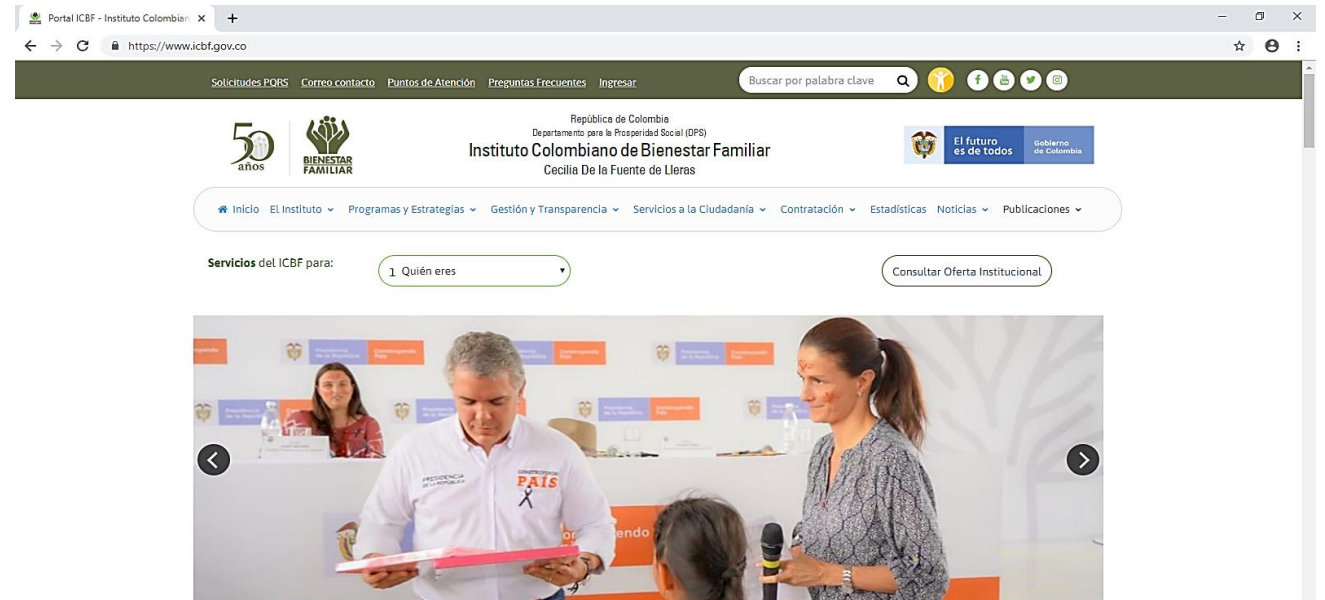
Portal ICBF - Instituto Colombian ×  +

https://www.icbf.gov.co

Solicitudes PQRS  Correo contacto  Puntos de Atención  Preguntas Frecuentes  Ingresar

Buscar por palabra clave

50 años

BIENESTAR FAMILIAR

República de Colombia
Departamento para la Prosperidad Social (DPS)
Instituto Colombiano de Bienestar Familiar
Cecilia De la Fuente de Lleras

El futuro es de todos  Gobierno de Colombia

Inicio  El Instituto  Programas y Estrategias  Gestión y Transparencia  Servicios a la Ciudadanía  Contratación  Estadísticas  Noticias  Publicaciones

Servicios del ICBF para:  1 Quién eres

Consultar Oferta Institucional

PRESIDENCIA DE LA REPÚBLICA

CONSTRUYENDO PAIS

endo